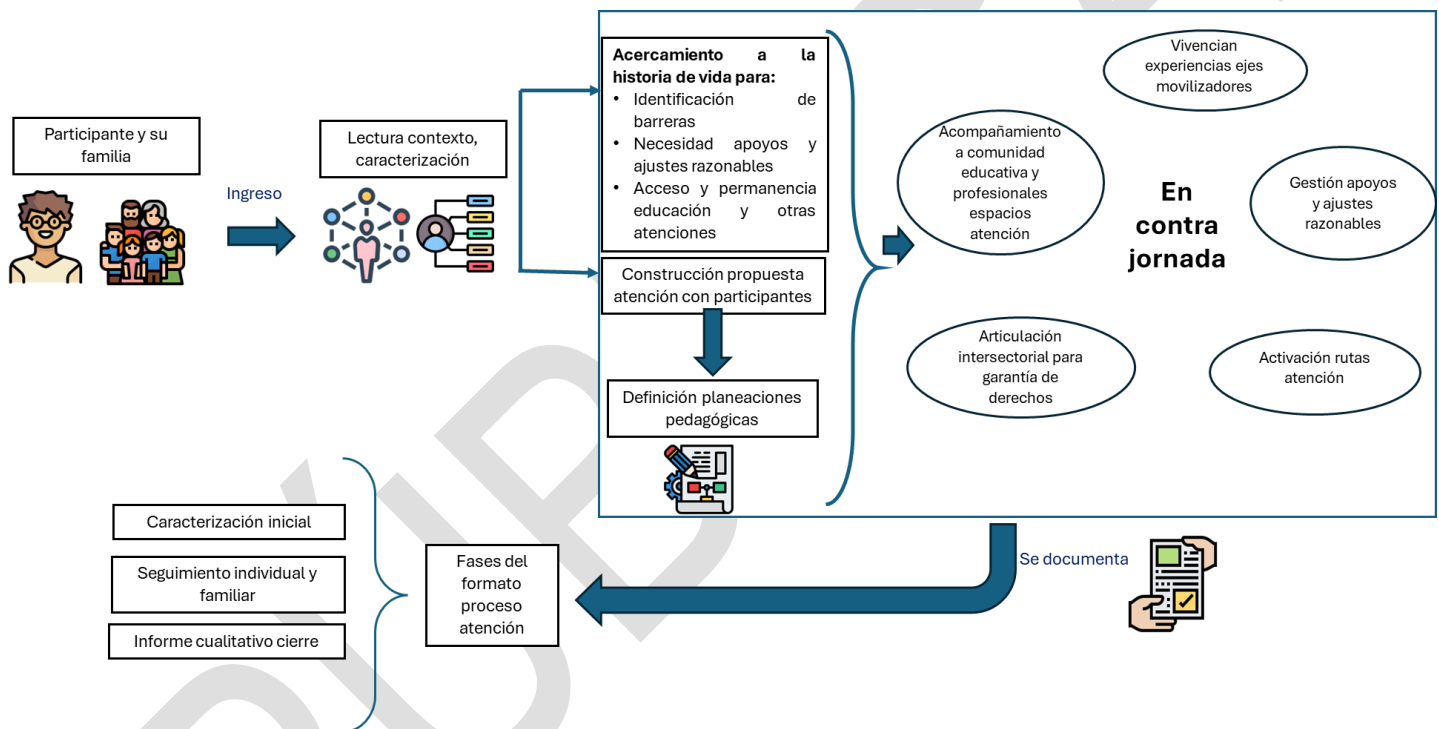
Participante y su familia

Ingreso

Lectura contexto, caracterización

**Acercamiento a la historia de vida para:**
- Identificación de barreras
- Necesidad apoyos y ajustes razonables
- Acceso y permanencia educación y otras atenciones

Construcción propuesta atención con participantes

Definición planeaciones pedagógicas

Vivencian experiencias ejes movilizadores

Acompañamiento a comunidad educativa y profesionales espacios atención

**En contra jornada**

Gestión apoyos y ajustes razonables

Articulación intersectorial para garantía de derechos

Activación rutas atención

Se documenta

Fases del formato proceso atención

Caracterización inicial

Seguimiento individual y familiar

Informe cualitativo cierre